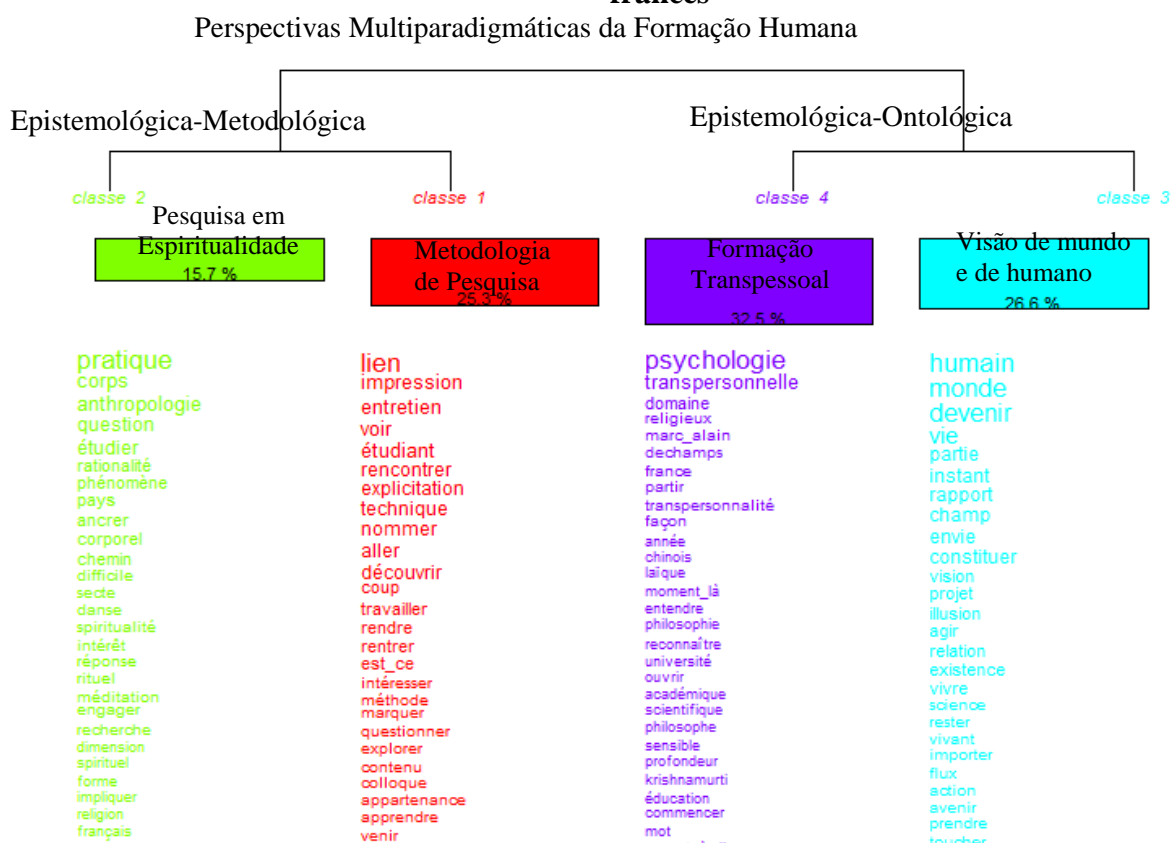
francês
Perspectivas Multiparadigmáticas da Formação Humana

Epistemológica-Metodológica

Epistemológica-Ontológica

classe 2
Pesquisa em Espiritualidade
15.7 %

pratique
corps
anthropologie
question
étudier
rationalité
phénomène
pays
ancrer
corporel
chemin
difficile
secte
danse
spiritualité
intérêt
réponse
rituel
méditation
engager
recherche
dimension
spirituel
forme
impliquer
religion
français

classe 1
Metodologia de Pesquisa
25.3 %

lien
impression
entretien
voir
étudiant
rencontrer
explicitation
technique
nommer
aller
découvrir
coup
travailler
rendre
rentrer
est_ce
intéresser
méthode
marquer
questionner
explorer
contenu
colloque
appartenance
apprendre
venir

classe 4
Formação Transpessoal
32.5 %

psychologie
transpersonnelle
domaine
religieux
marc_alain
dechamps
france
partir
transpersonnalité
façon
année
chinois
laïque
moment_là
entendre
philosophie
reconnaître
université
ouvrir
académique
scientifique
philosophe
sensible
profondeur
krishnamurti
éducation
commencer
mot
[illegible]

classe 3
Visão de mundo e de humano
26.6 %

humain
monde
devenir
vie
partie
instant
rapport
champ
envie
constituer
vision
projet
illusion
agir
relation
existence
vivre
science
rester
vivant
importer
flux
action
avenir
prendre
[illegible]